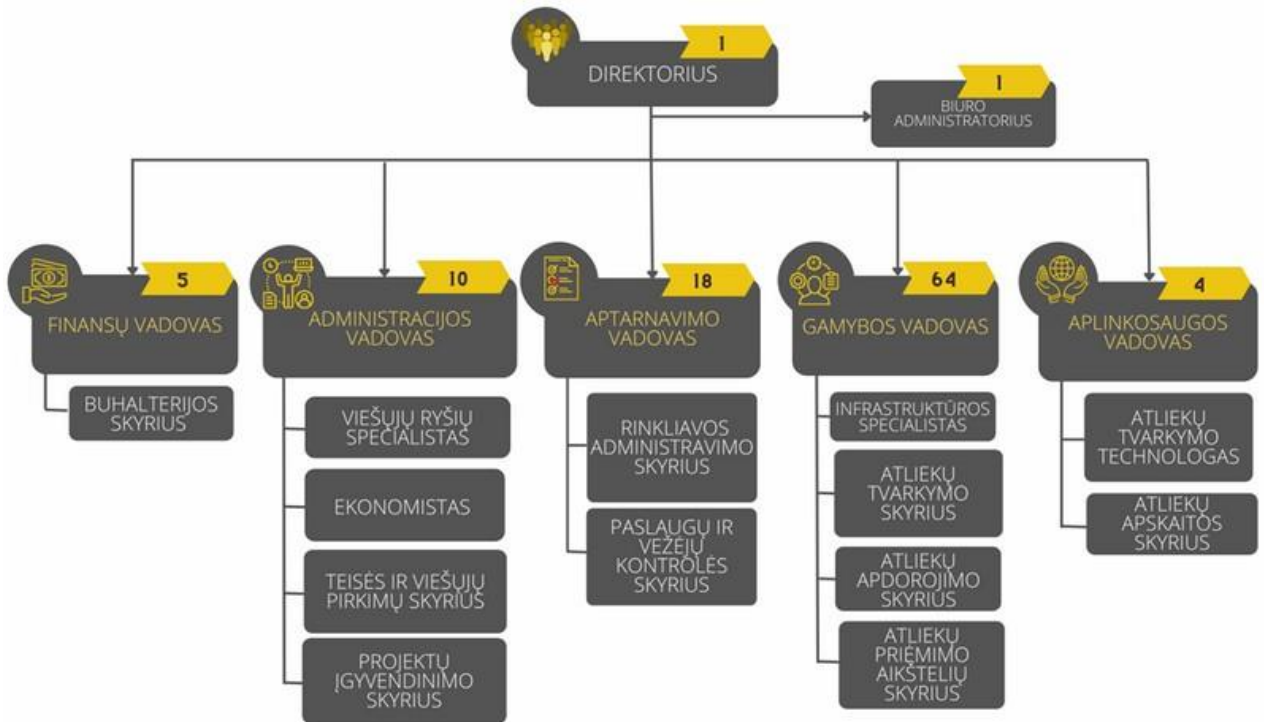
1
DIREKTORIUS

1
BIURO ADMINISTRATORIUS

5
FINANSŲ VADOVAS

BUHALTERIJOS SKYRIUS

10
ADMINISTRACIJOS VADOVAS

VIEŠUJŲ RYŠIŲ SPECIALISTAS

EKONOMISTAS

TEISĖS IR VIEŠUJŲ PIRKIMŲ SKYRIUS

PROJEKTŲ ĮGYVENDINIMO SKYRIUS

18
APTARNAVIMO VADOVAS

RINKLIAVOS ADMINISTRAVIMO SKYRIUS

PASLAUGŲ IR VEŽĖJŲ KONTROLĖS SKYRIUS

64
GAMYBOS VADOVAS

INFRASTRUKTŪROS SPECIALISTAS

ATLIEKŲ TVARKYMO SKYRIUS

ATLIEKŲ APDOROJIMO SKYRIUS

ATLIEKŲ PRIĖMIMO AIKŠTELIŲ SKYRIUS

4
APLINKOSAUGOS VADOVAS

ATLIEKŲ TVARKYMO TECHNOLOGAS

ATLIEKŲ APSKAITOS SKYRIUS